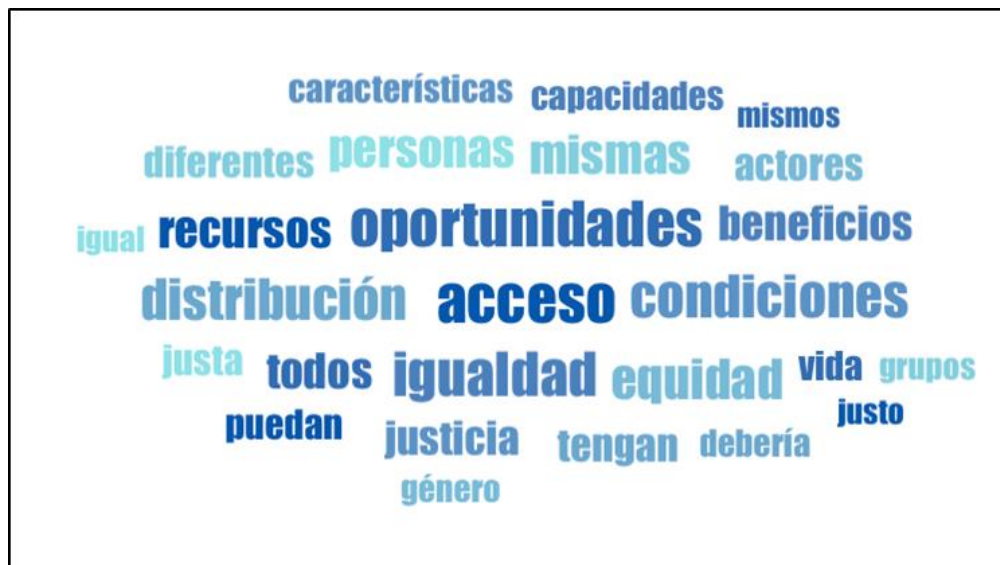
características capacidades mismos
diferentes personas mismas actores
igual recursos oportunidades beneficios
distribución acceso condiciones
justa todos igualdad equidad vida grupos
puedan justicia tengan debería justo
género